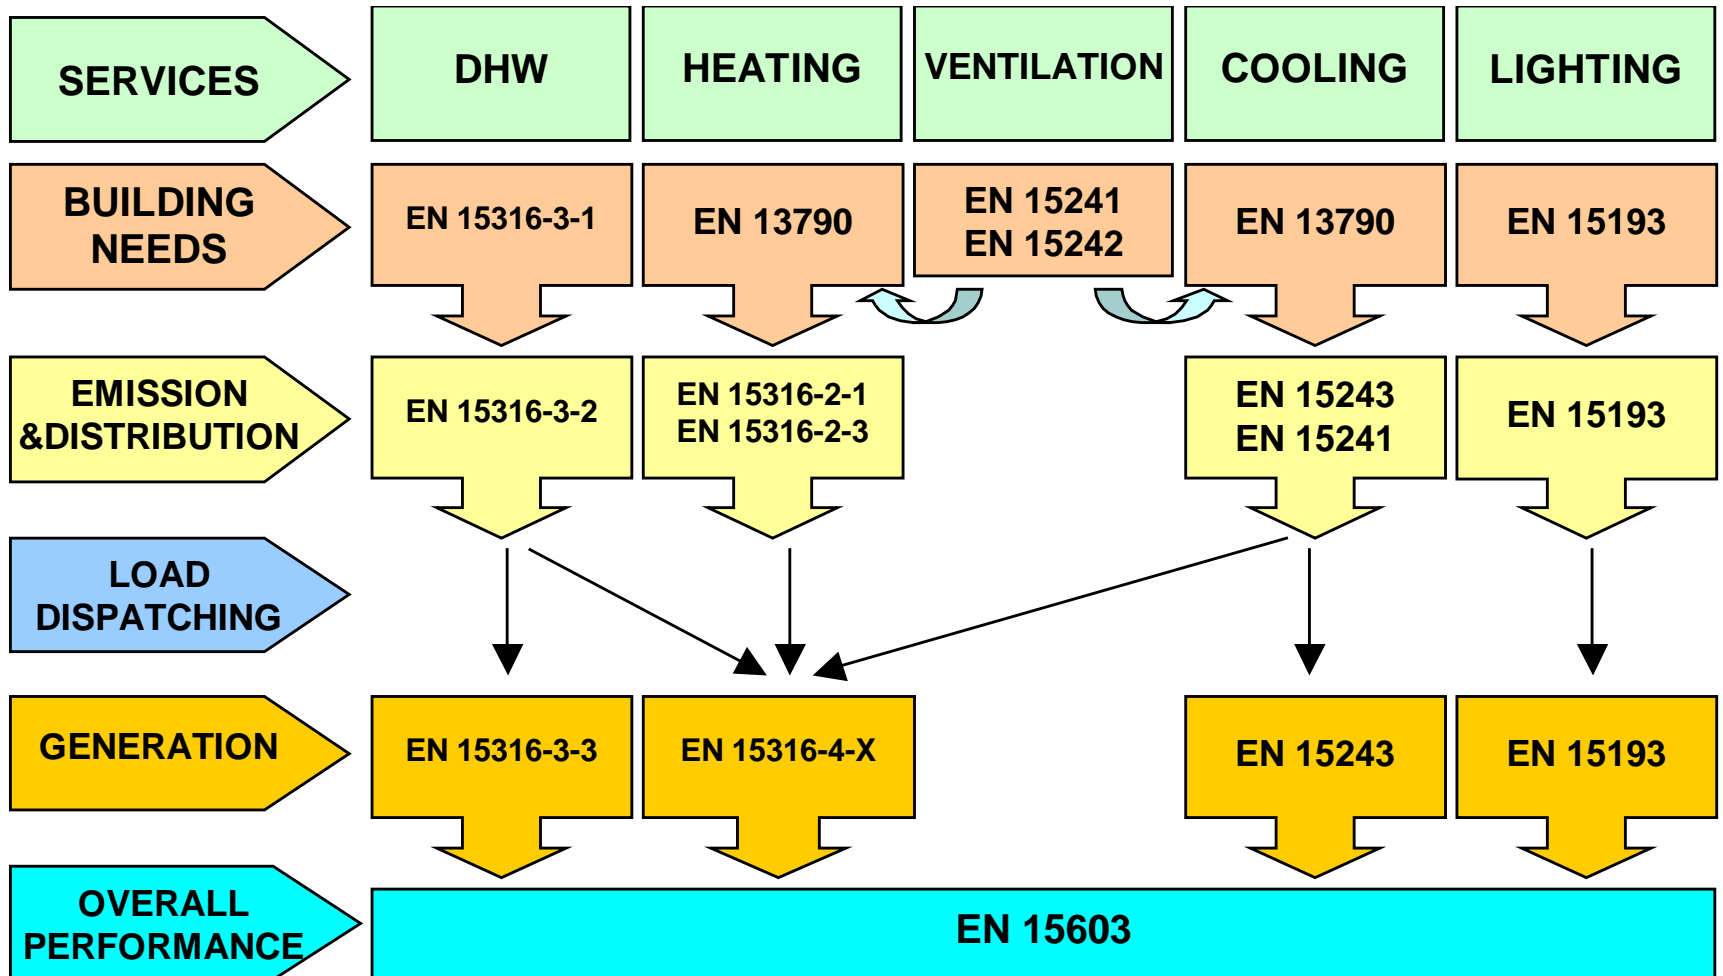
| SERVICES | DHW | HEATING | VENTILATION | COOLING | LIGHTING |
|---|---|---|---|---|---|
| BUILDING NEEDS | EN 15316-3-1 | EN 13790 | EN 15241 EN 15242 | EN 13790 | EN 15193 |
| EMISSION &DISTRIBUTION | EN 15316-3-2 | EN 15316-2-1 EN 15316-2-3 | | EN 15243 EN 15241 | EN 15193 |
| LOAD DISPATCHING | | | | | |
| GENERATION | EN 15316-3-3 | EN 15316-4-X | | EN 15243 | EN 15193 |
| OVERALL PERFORMANCE | EN 15603 | | | | |